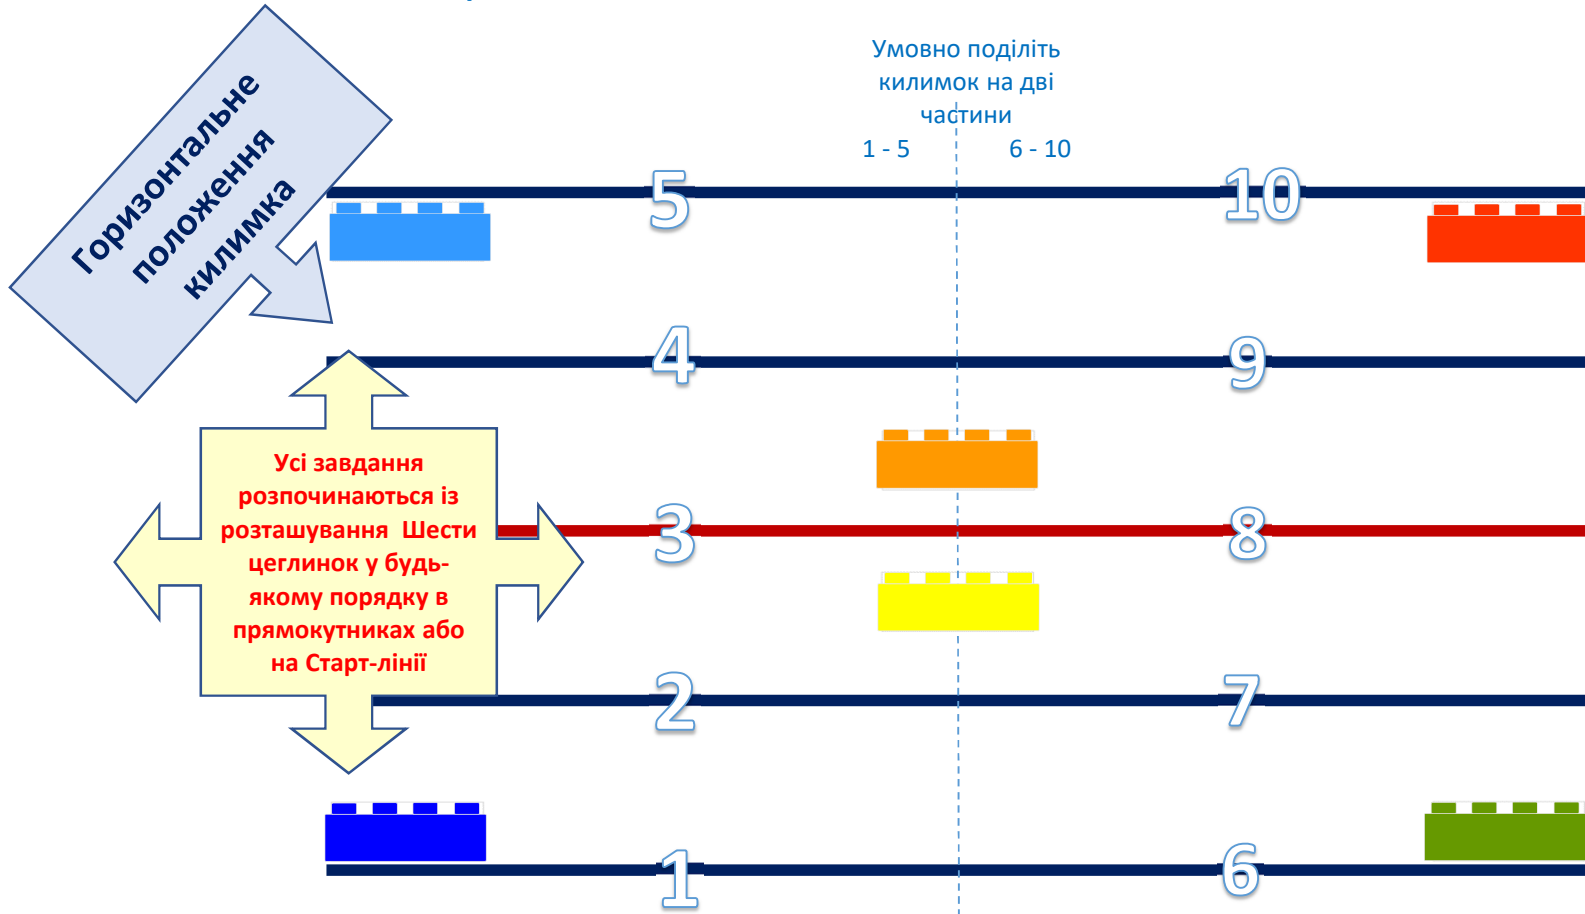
Горизонтальне положення килимка

Умовно поділіть килимок на дві частини

1 - 5

6 - 10

5

10

4

9

Усі завдання розпочинаються із розташування Шести цеглинок у будь-якому порядку в прямокутниках або на Старт-лінії

3

8

2

7

1

6